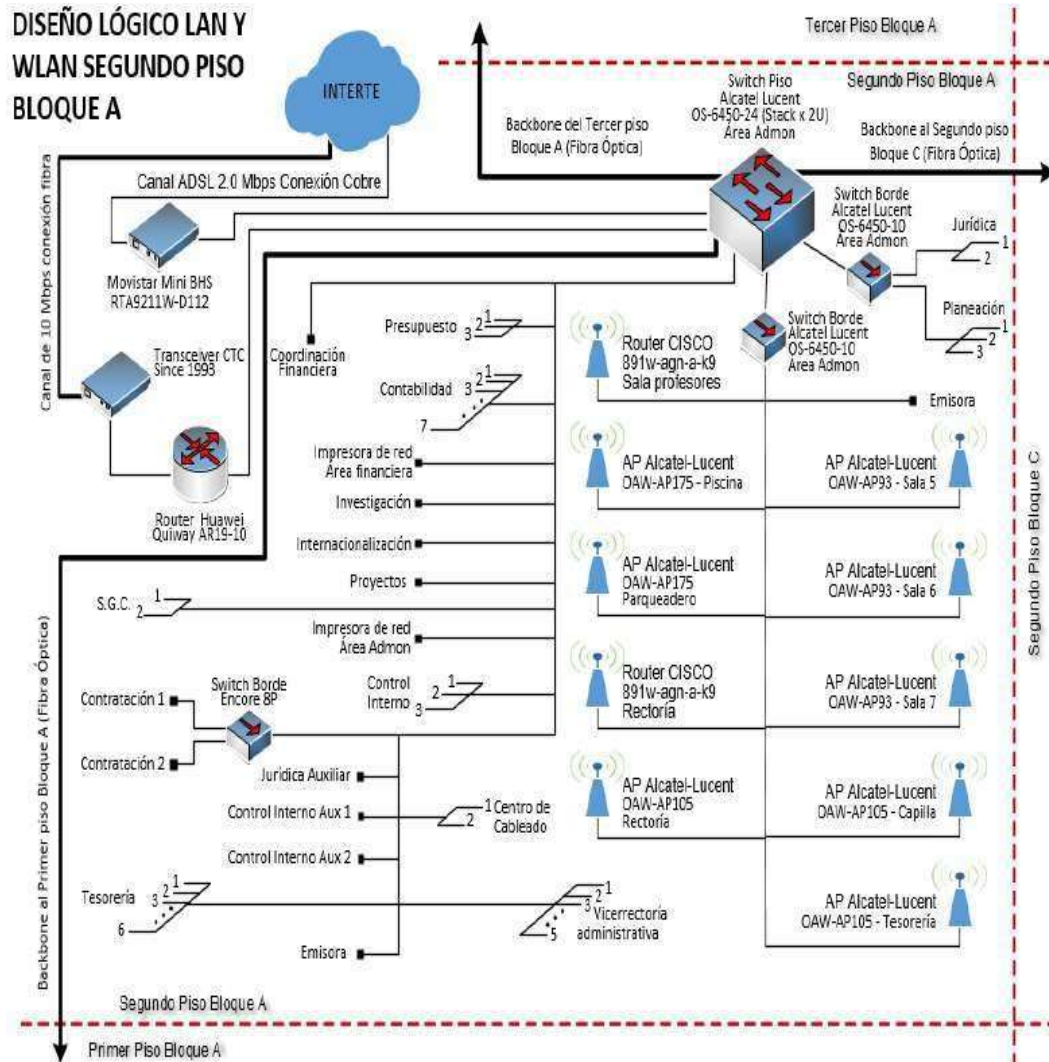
DISEÑO LÓGICO LAN Y WLAN SEGUNDO PISO BLOQUE A

Tercer Piso Bloque A

Segundo Piso Bloque A

INTERTE

Switch Piso
Alcatel Lucent
OS-6450-24 (Stack x 2U)
Área Admon

Backbone del Tercer piso Bloque A (Fibra Óptica)

Backbone al Segundo piso Bloque C (Fibra Óptica)

Canal ADSL 2.0 Mbps Conexión Cobre

Canal de 10 Mbps conexión fibra

Movistar Mini BHS
RTA9211W-D112

Switch Borde
Alcatel Lucent
OS-6450-10
Área Admon

Jurídica
1
2

Planeación
1
2
3

Transceiver CTC
Since 1993

Coordinación Financiera

Presupuesto 3 2 1

Contabilidad 3 2 1
7

Switch Borde
Alcatel Lucent
OS-6450-10
Área Admon

Router CISCO
891w-agn-a-k9
Sala profesores

Emisora

Router Huawei
Quiway AR19-10

Impresora de red
Área financiera

Investigación

Internacionalización

Proyectos

AP Alcatel-Lucent
OAW-AP175 - Piscina

AP Alcatel-Lucent
OAW-AP93 - Sala 5

S.G.C. 1
2

AP Alcatel-Lucent
OAW-AP175
Parqueadero

AP Alcatel-Lucent
OAW-AP93 - Sala 6

Impresora de red
Área Admon

Switch Borde
Encore 8P

Contratación 1

Contratación 2

Control Interno 3 2 1

Router CISCO
891w-agn-a-k9
Rectoría

AP Alcatel-Lucent
OAW-AP93 - Sala 7

Jurídica Auxiliar

Control Interno Aux 1

1 Centro de Cableado
2

AP Alcatel-Lucent
OAW-AP105
Rectoría

AP Alcatel-Lucent
OAW-AP105 - Capilla

Control Interno Aux 2

Tesorería 3 2 1
6

1
2
3 Vicerrectoría administrativa
5

AP Alcatel-Lucent
OAW-AP105 - Tesorería

Emisora

Segundo Piso Bloque C

Backbone al Primer piso Bloque A (Fibra Óptica)

Segundo Piso Bloque A

Primer Piso Bloque A